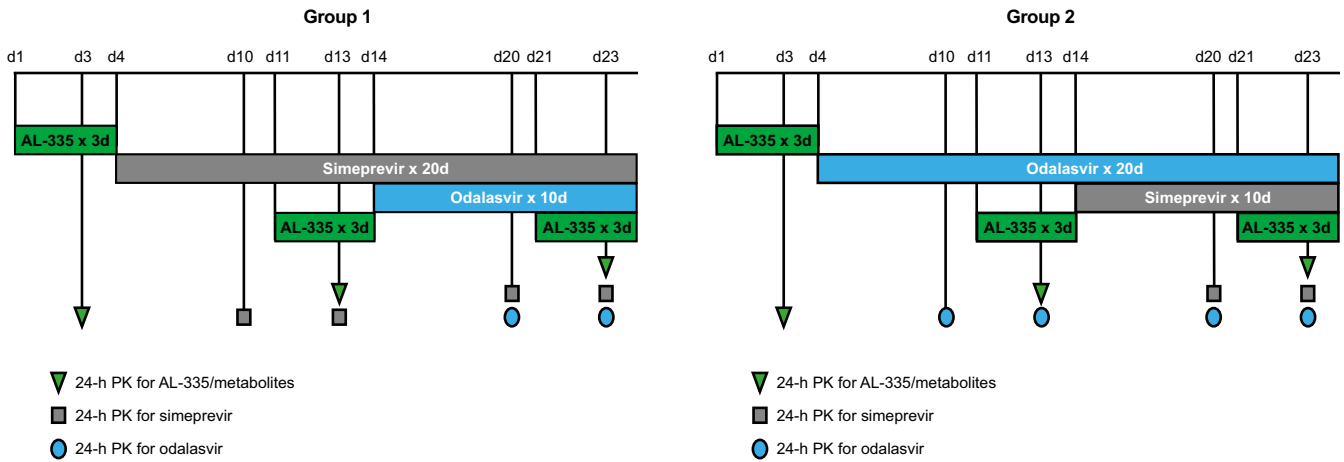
Group 1

d1 d3 d4 d10 d11 d13 d14 d20 d21 d23

AL-335 x 3d

Simeprevir x 20d

Odalasvir x 10d

AL-335 x 3d

AL-335 x 3d

24-h PK for AL-335/metabolites

24-h PK for simeprevir

24-h PK for odalasvir

Group 2

d1 d3 d4 d10 d11 d13 d14 d20 d21 d23

AL-335 x 3d

Odalasvir x 20d

Simeprevir x 10d

AL-335 x 3d

AL-335 x 3d

24-h PK for AL-335/metabolites

24-h PK for simeprevir

24-h PK for odalasvir